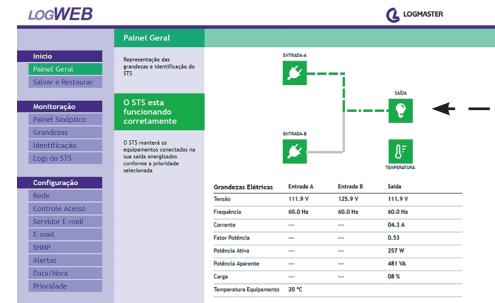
LOGWEB

LOGMASTER

Início
Painel Geral
Salvar e Restaurar

Monitoração
Painel Sinóptico
Grandezas
Identificação
Logs do STS

Configuração
Rede
Controle Acesso
Servidor E-mail
E-mail
SNMP
Alertas
Data/Hora
Prioridade

Painel Geral

Representação das grandezas e identificação do STS

O STS esta funcionando corretamente

O STS manterá os equipamentos conectados na sua saída energizados conforme a prioridade selecionada

ENTRADA-A

ENTRADA-B

SAÍDA

TEMPERATURA

| Grandezas Elétricas | Entrada A | Entrada B | Saída |
|---|---|---|---|
| Tensão | 111.9 V | 125.9 V | 111.9 V |
| Frequência | 60.0 Hz | 60.0 Hz | 60.0 Hz |
| Corrente | --- | --- | 04.3 A |
| Fator Potência | --- | --- | 0.53 |
| Potência Ativa | --- | --- | 257 W |
| Potência Aparente | --- | --- | 481 VA |
| Carga | --- | --- | 08 % |
| Temperatura Equipamento | 20 °C | | |